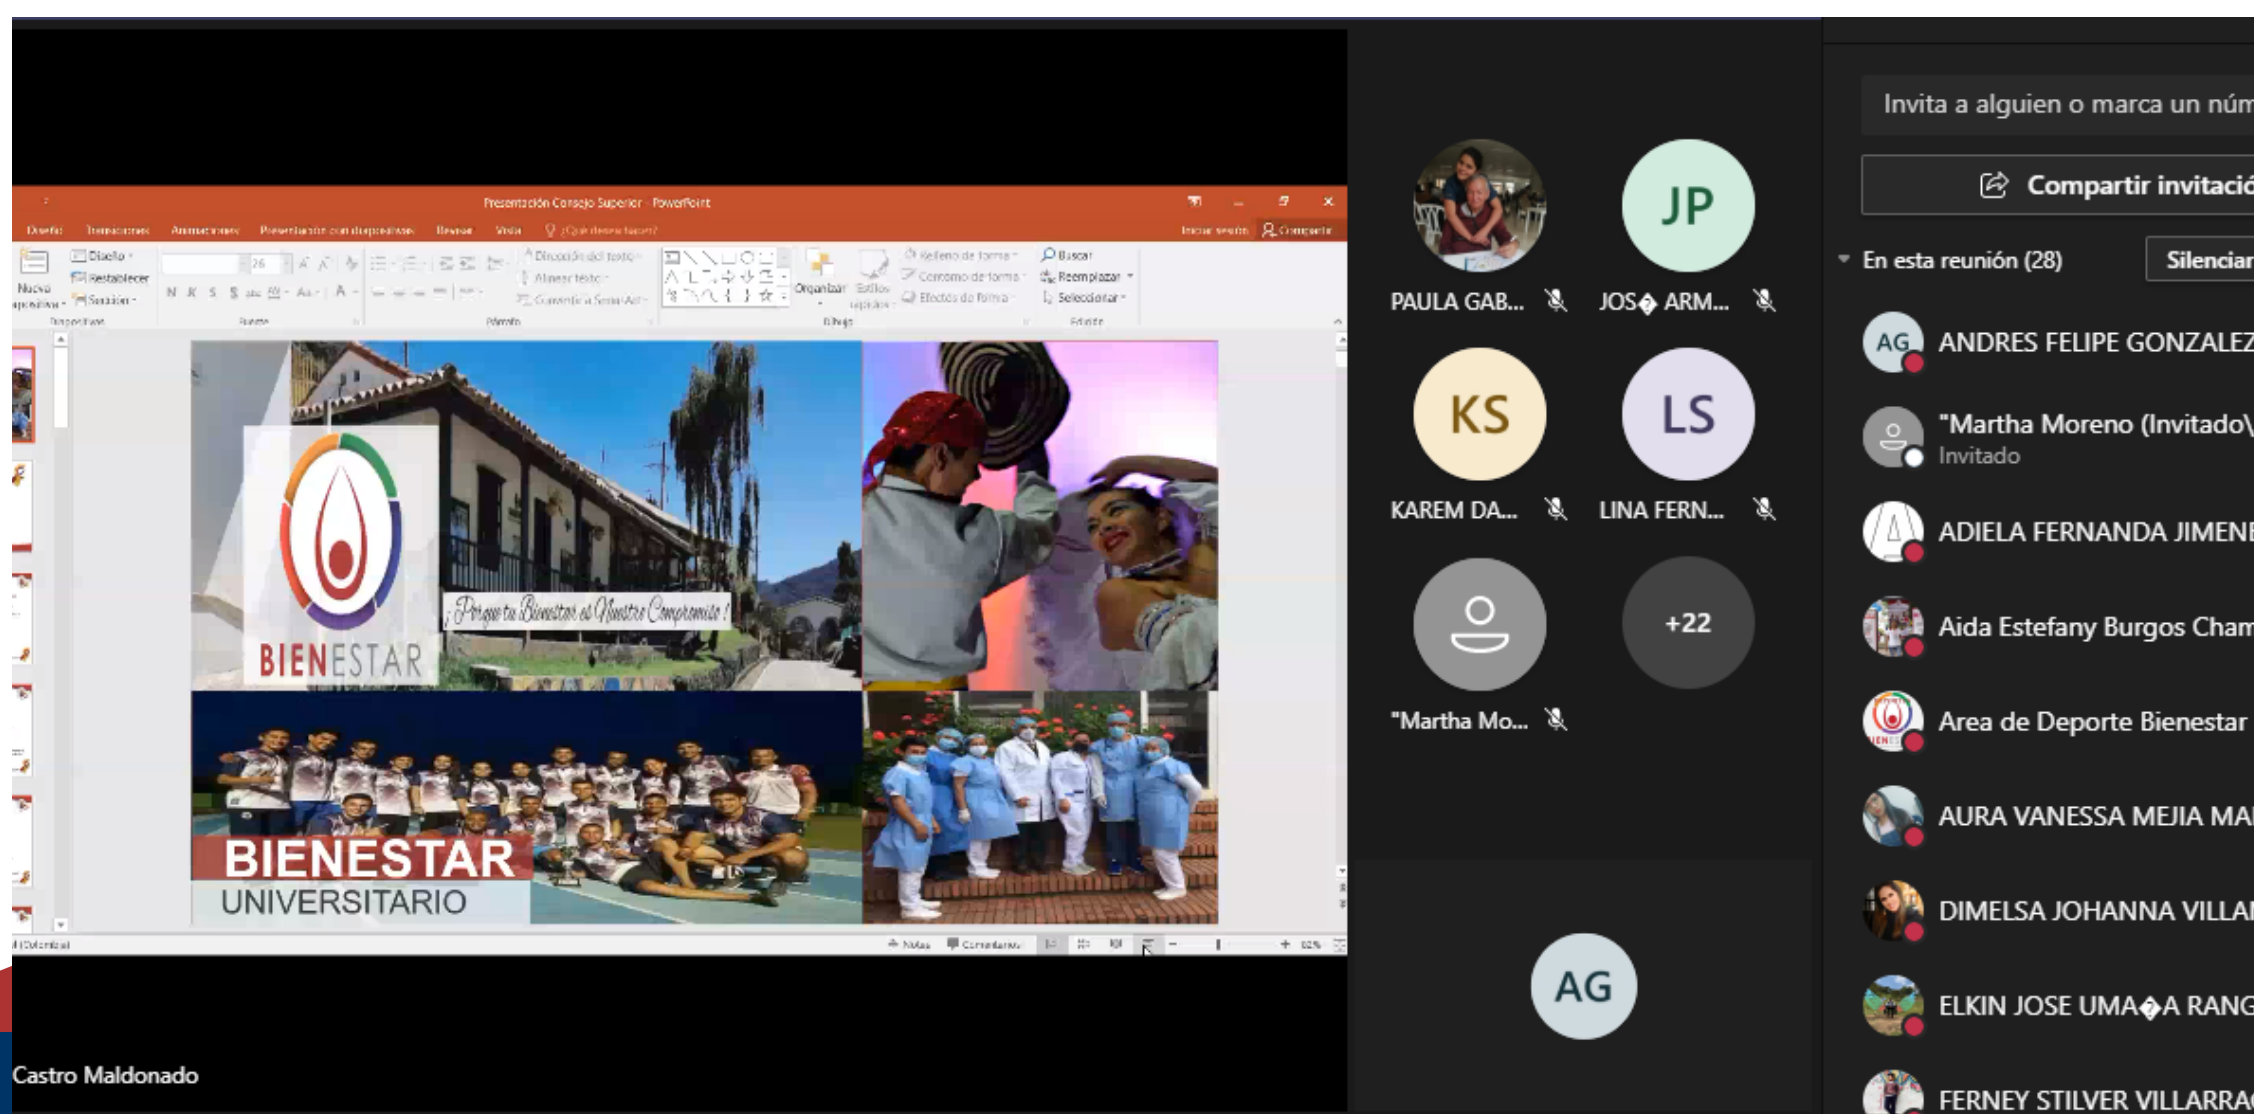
Presentación Consejo Superior - PowerPoint

Diseño Transiciones Animaciones Presentación con diapositivas Revisar Vista ¿Qué desea hacer?

Iniciar sesión Compartir

Nueva diapositiva Diseño Restablecer Sección Diapositivas Fuente Párrafo Dibujo Edición Organizar Estilos rápidos Relleno de forma Contorno de forma Efectos de forma Buscar Reemplazar Seleccionar Dirección del texto Alinear texto Convertir a SmartArt

BIENESTAR

¡Porque tu Bienestar es Nuestro Compromiso!

BIENESTAR UNIVERSITARIO

Notas Comentarios

Castro Maldonado

PAULA GAB...
JOS� ARM...
KAREM DA...
LINA FERN...
"Martha Mo...
+22
AG

Invita a alguien o marca un núm

Compartir invitació

En esta reunión (28)

Silenciar

ANDRES FELIPE GONZALEZ

"Martha Moreno (Invitado)\
Invitado

ADIELA FERNANDA JIMENE

Aida Estefany Burgos Cham

Area de Deporte Bienestar

AURA VANESSA MEJIA MA

DIMELSA JOHANNA VILLA

ELKIN JOSE UMA�A RANG

FERNEY STILVER VILLARRA